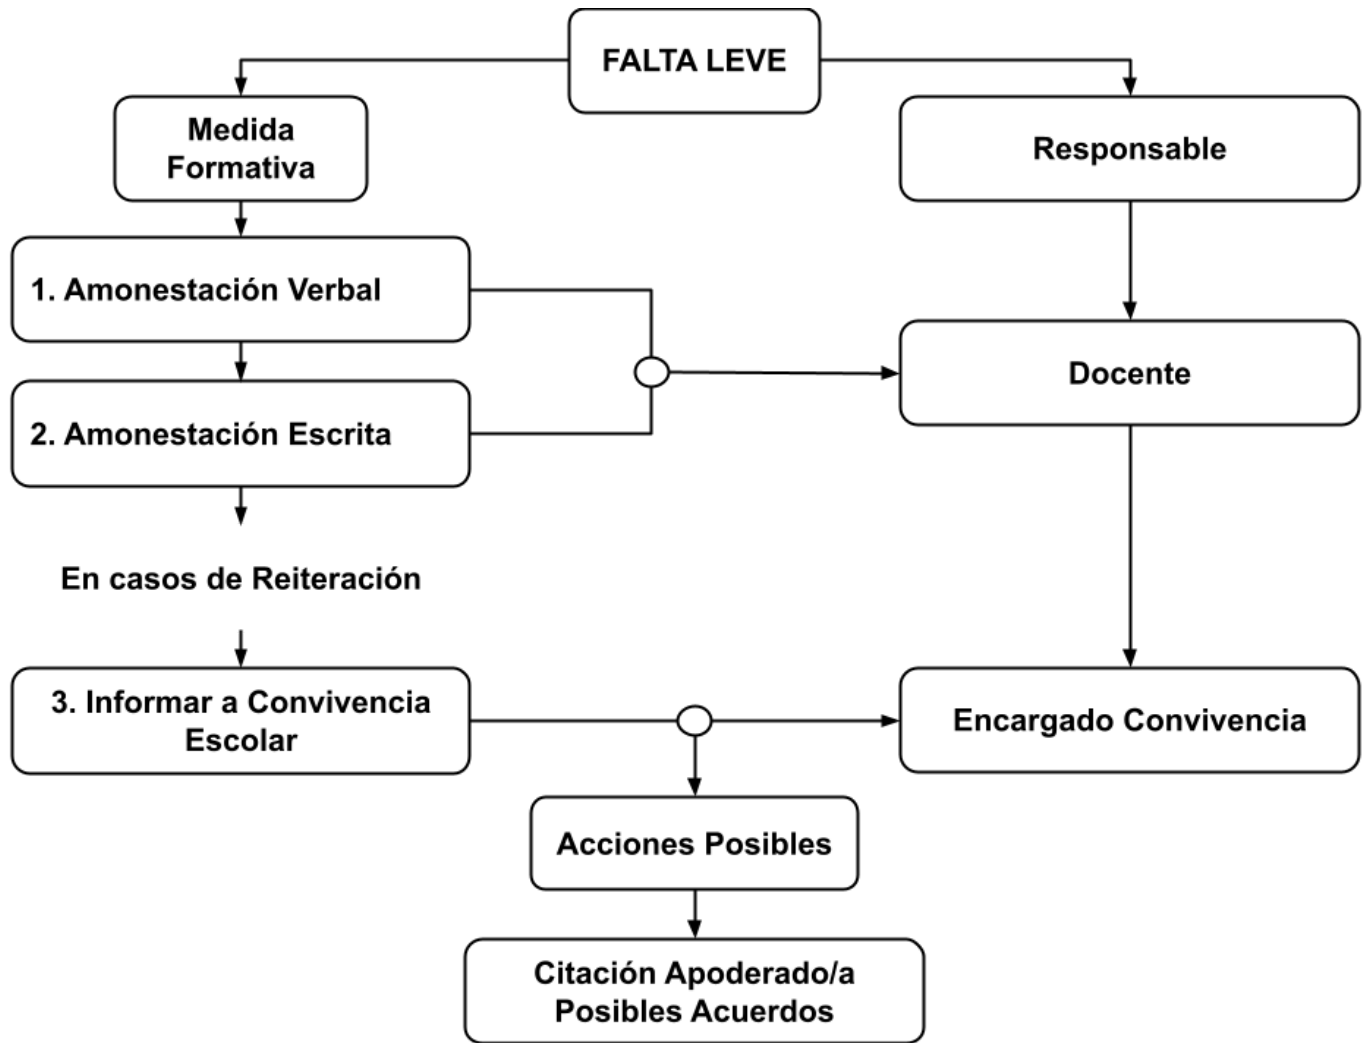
FALTA LEVE

Medida Formativa

Responsable

1. Amonestación Verbal

Docente

2. Amonestación Escrita

En casos de Reiteración

3. Informar a Convivencia Escolar

Encargado Convivencia

Acciones Posibles

Citación Apoderado/a Posibles Acuerdos